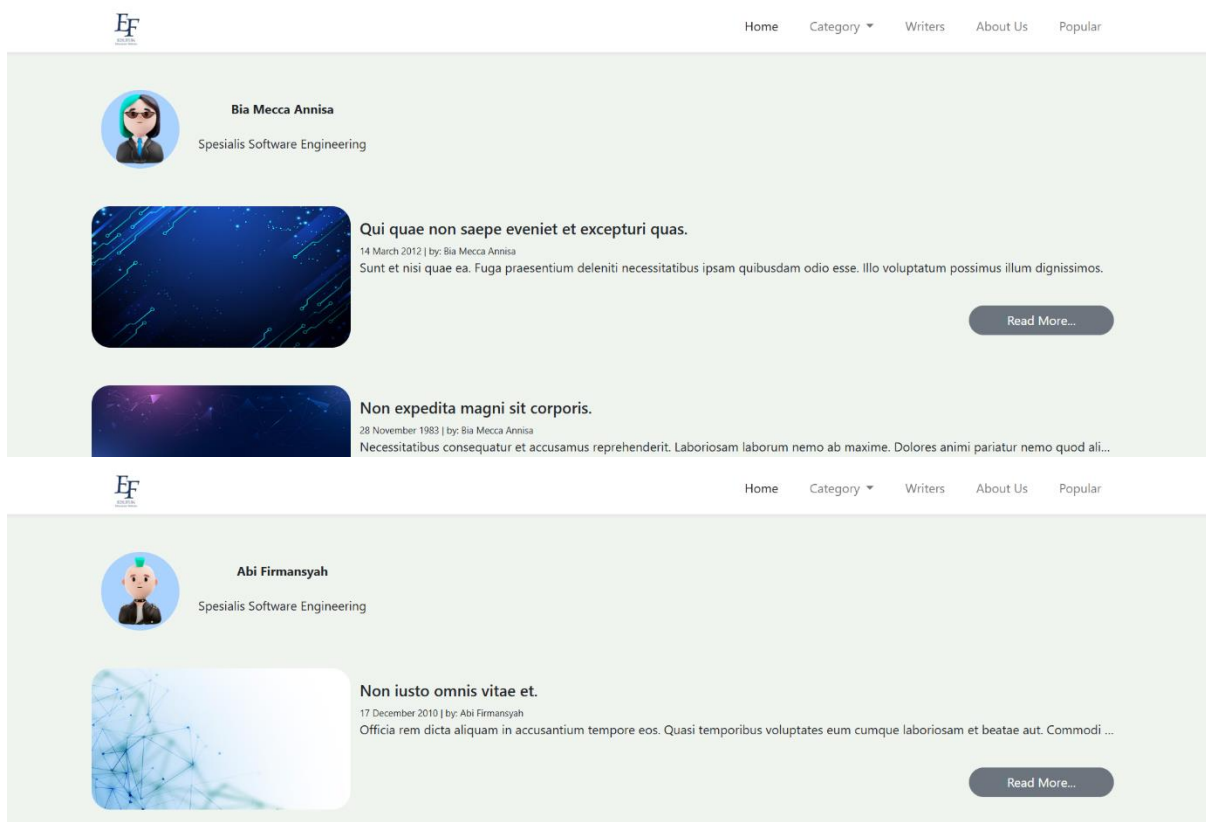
EF

Home Category ▾ Writers About Us Popular

Bia Mecca Annisa

Spesialis Software Engineering

Qui quae non saepe eveniet et excepturi quas.

14 March 2012 | by: Bia Mecca Annisa

Sunt et nisi quae ea. Fuga praesentium deleniti necessitatibus ipsam quibusdam odio esse. Illo voluptatum possimus illum dignissimos.

Read More...

Non expedita magni sit corporis.

28 November 1983 | by: Bia Mecca Annisa

Necessitatibus consequatur et accusamus reprehenderit. Laboriosam laborum nemo ab maxime. Dolores animi pariatur nemo quod ali...

EF

Home Category ▾ Writers About Us Popular

Abi Firmansyah

Spesialis Software Engineering

Non iusto omnis vitae et.

17 December 2010 | by: Abi Firmansyah

Officia rem dicta aliquam in accusantium tempore eos. Quasi temporibus voluptates eum cumque laboriosam et beatae aut. Commodi ...

Read More...